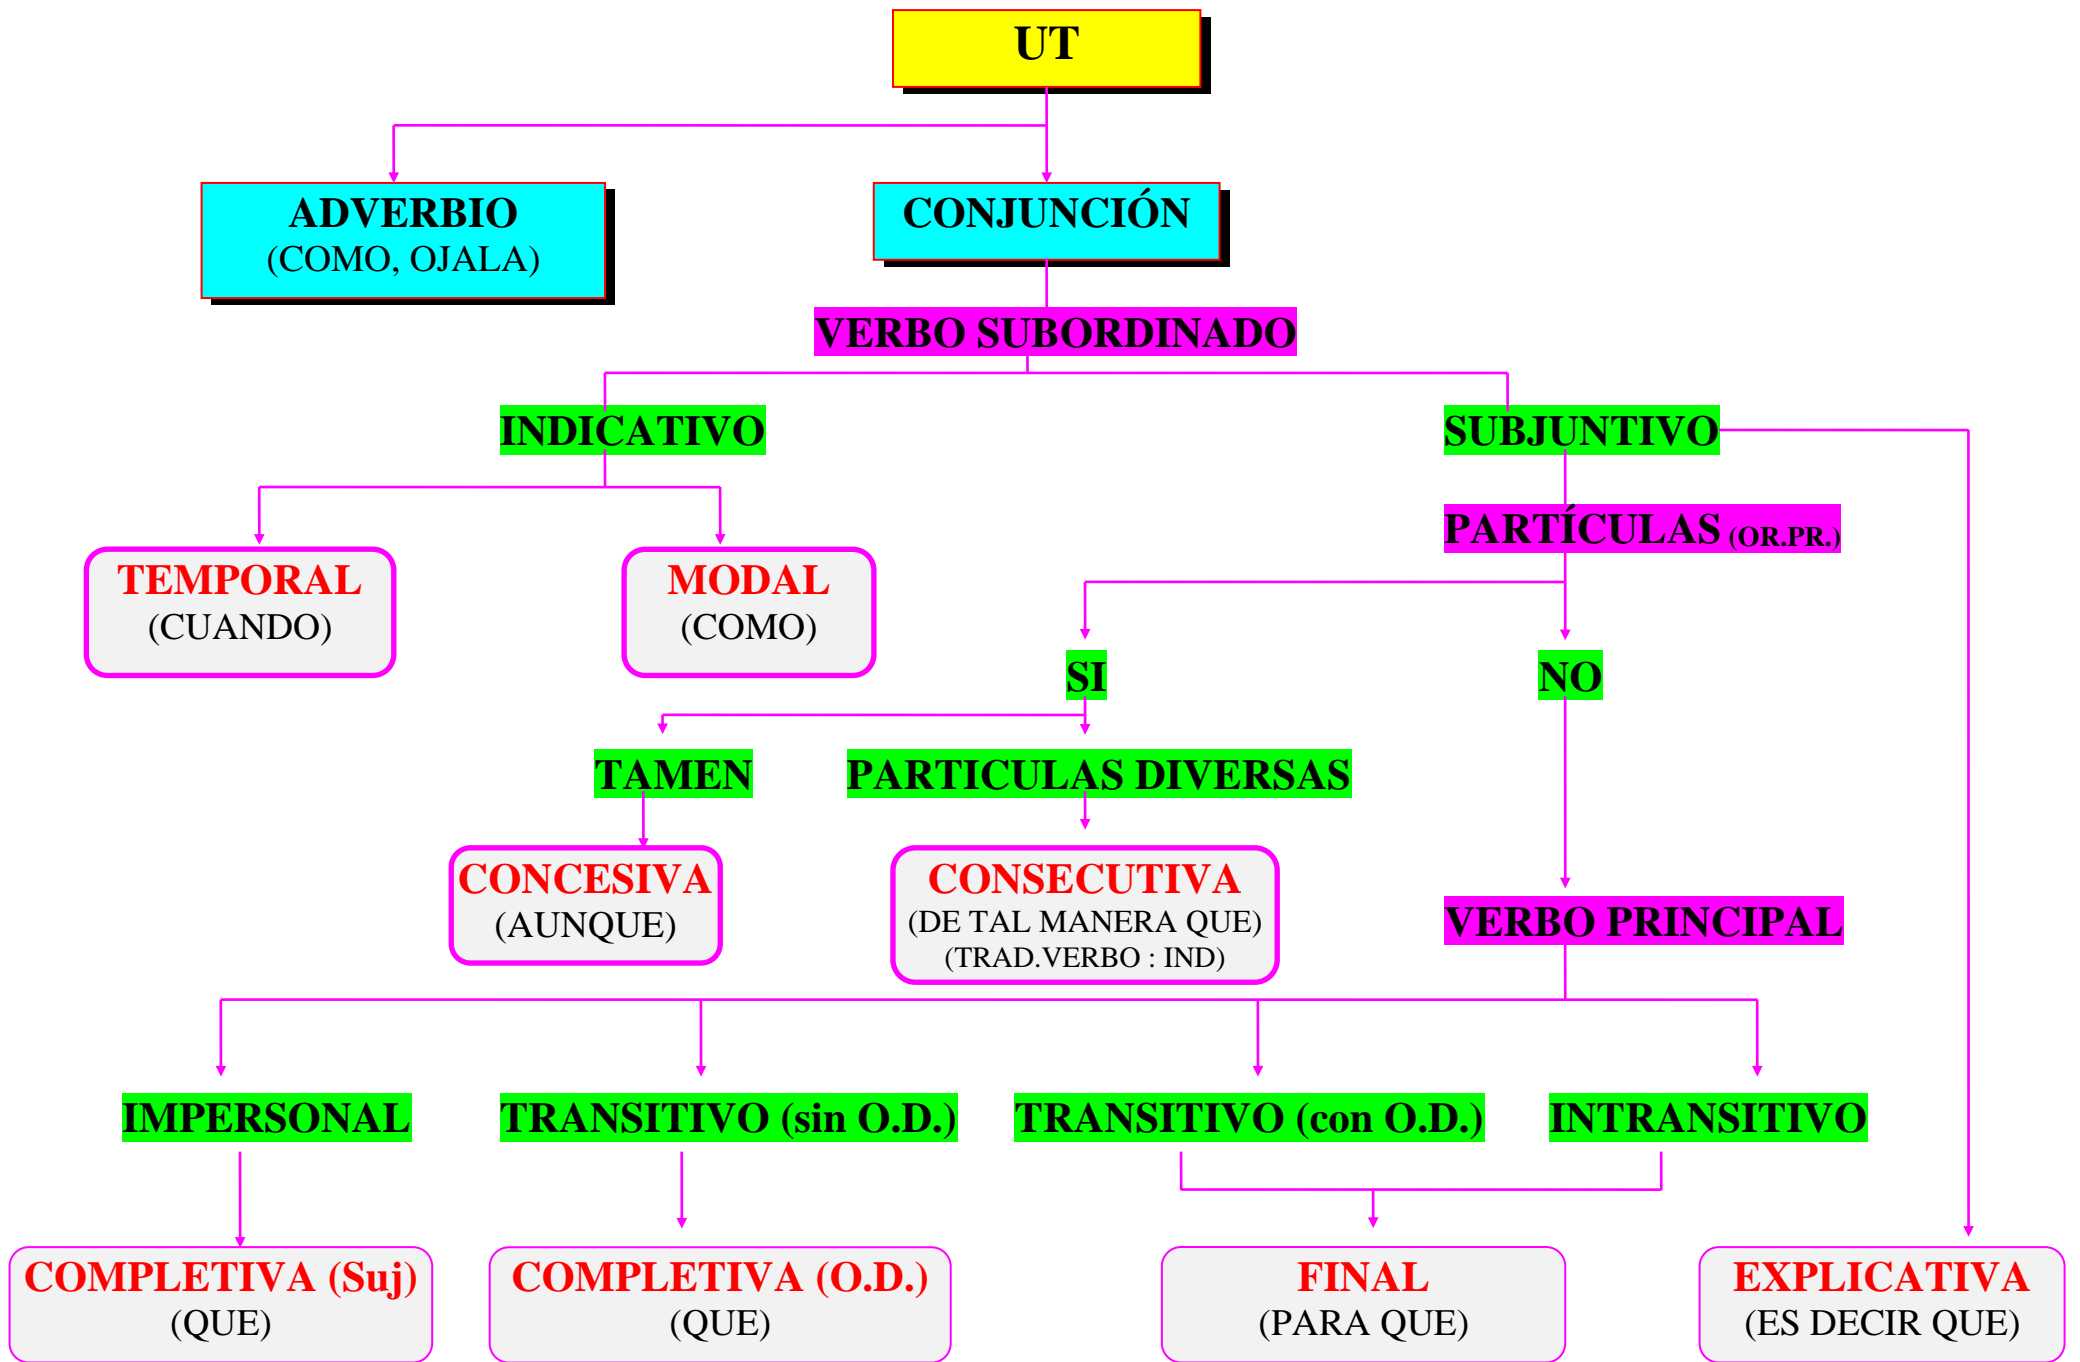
UT

ADVERBIO
(COMO, OJALA)

CONJUNCIÓN

VERBO SUBORDINADO

INDICATIVO

SUBJUNTIVO

TEMPORAL
(CUANDO)

MODAL
(COMO)

PARTÍCULAS (OR.PR.)

SI

NO

TAMEN

PARTICULAS DIVERSAS

CONCESIVA
(AUNQUE)

CONSECUTIVA
(DE TAL MANERA QUE)
(TRAD.VERBO : IND)

VERBO PRINCIPAL

IMPERSONAL

TRANSITIVO (sin O.D.)

TRANSITIVO (con O.D.)

INTRANSITIVO

COMPLETIVA (Suj)
(QUE)

COMPLETIVA (O.D.)
(QUE)

FINAL
(PARA QUE)

EXPLICATIVA
(ES DECIR QUE)